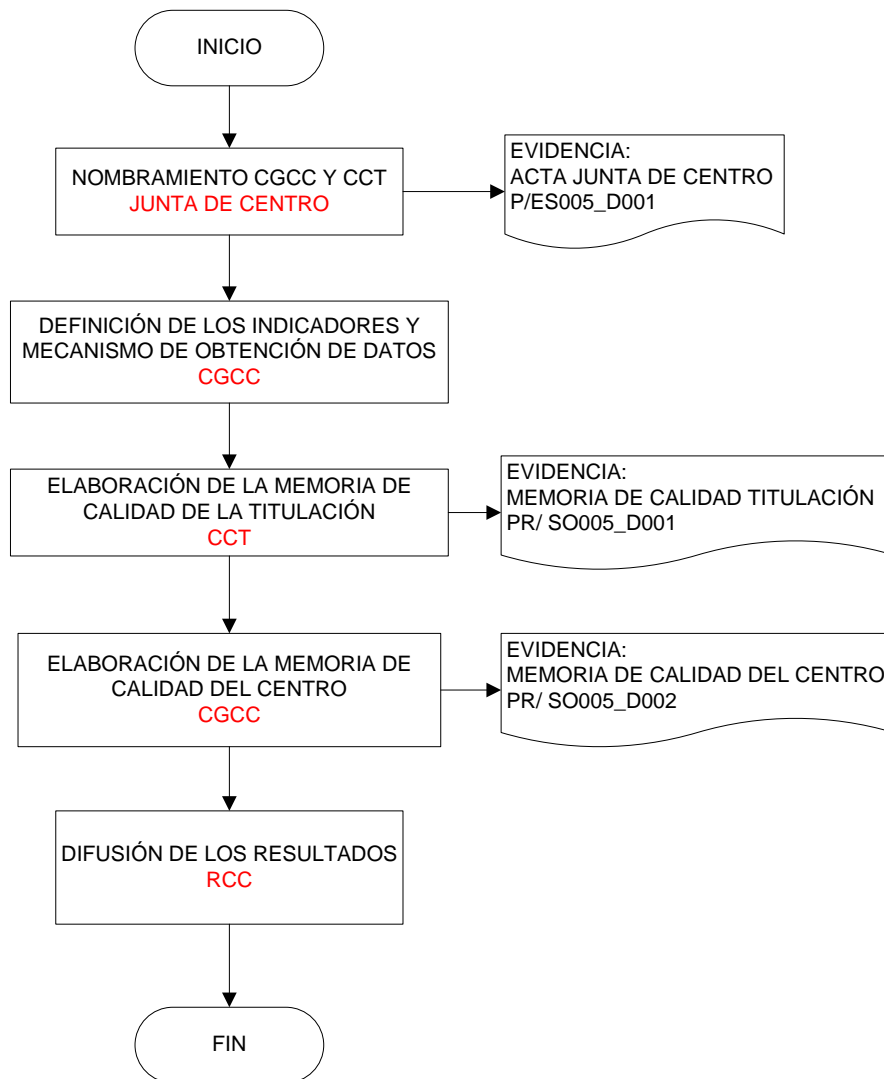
INICIO

NOMBRAMIENTO CGCC Y CCT
JUNTA DE CENTRO

EVIDENCIA:
ACTA JUNTA DE CENTRO
P/ES005_D001

DEFINICIÓN DE LOS INDICADORES Y MECANISMO DE OBTENCIÓN DE DATOS
CGCC

ELABORACIÓN DE LA MEMORIA DE CALIDAD DE LA TITULACIÓN
CCT

EVIDENCIA:
MEMORIA DE CALIDAD TITULACIÓN
PR/ SO005_D001

ELABORACIÓN DE LA MEMORIA DE CALIDAD DEL CENTRO
CGCC

EVIDENCIA:
MEMORIA DE CALIDAD DEL CENTRO
PR/ SO005_D002

DIFUSIÓN DE LOS RESULTADOS
RCC

FIN